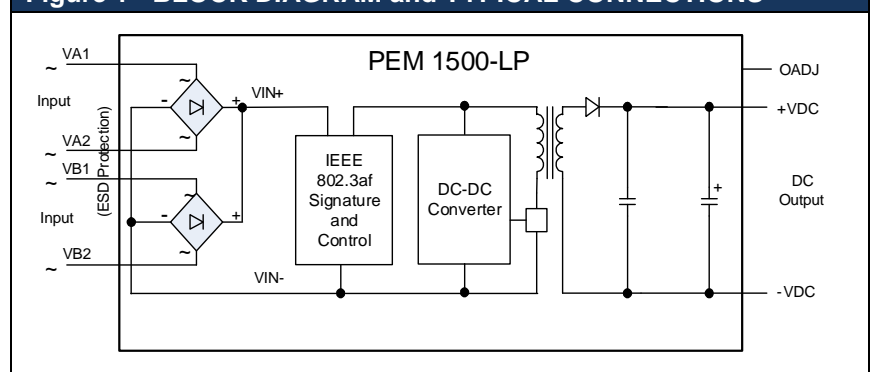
Figure 1 - BLOCK DIAGRAM and TYPICAL CONNECTIONS

PEM 1500-LP

OADJ

VA1

~

Input

~

~

-

+

VIN+

+VDC

VA2

~

VB1

~

(ESD Protection)

IEEE 802.3af Signature and Control

DC-DC Converter

DC Output

Input

~

-

+

~

+

VB2

~

VIN-

-VDC